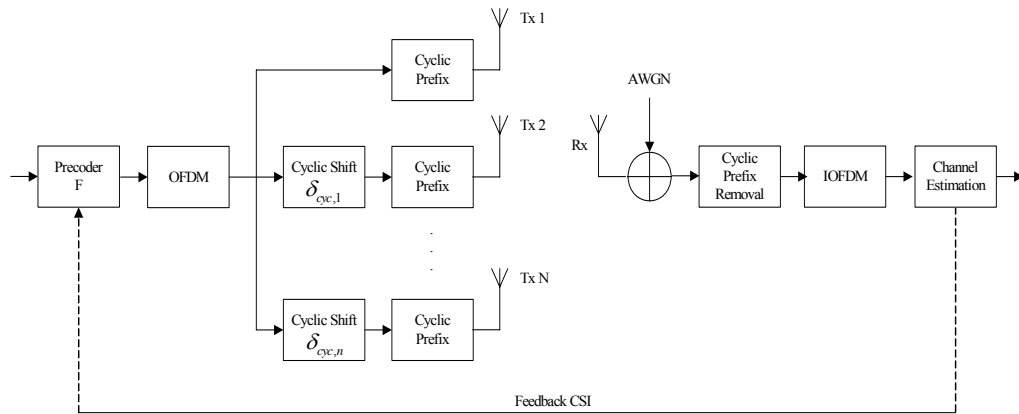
Tx 1

Cyclic Prefix

AWGN

Tx 2

Rx

Precoder F

OFDM

Cyclic Shift $\delta_{cyc,1}$

Cyclic Prefix

Cyclic Prefix Removal

IOFDM

Channel Estimation

Tx N

Cyclic Shift $\delta_{cyc,n}$

Cyclic Prefix

Feedback CSI